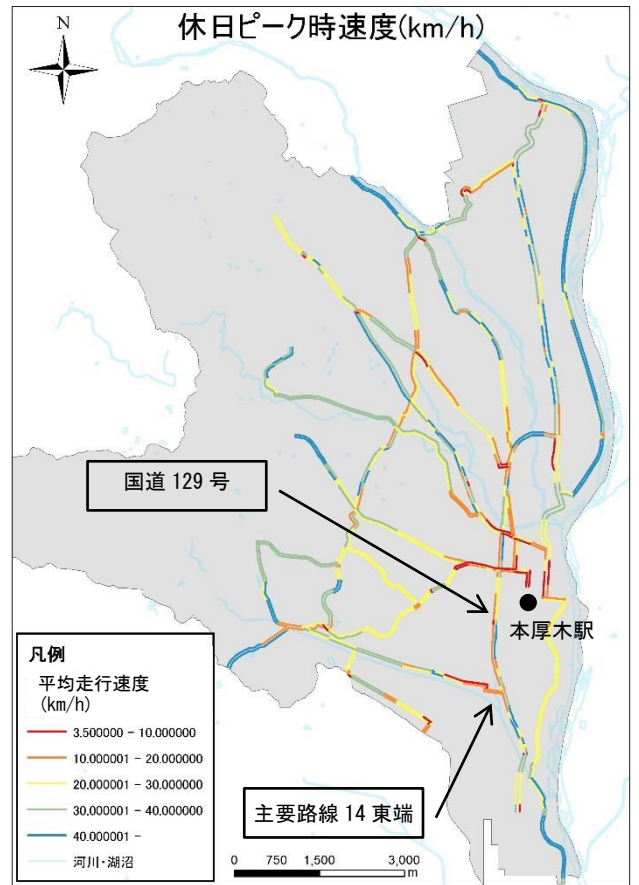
休日ピーク時速度(km/h)

N

国道 129 号

本厚木駅

凡例
平均走行速度
(km/h)
3.500000 - 10.000000
10.000001 - 20.000000
20.000001 - 30.000000
30.000001 - 40.000000
40.000001 -
河川・湖沼

主要路線 14 東端

0 750 1,500 3,000 m